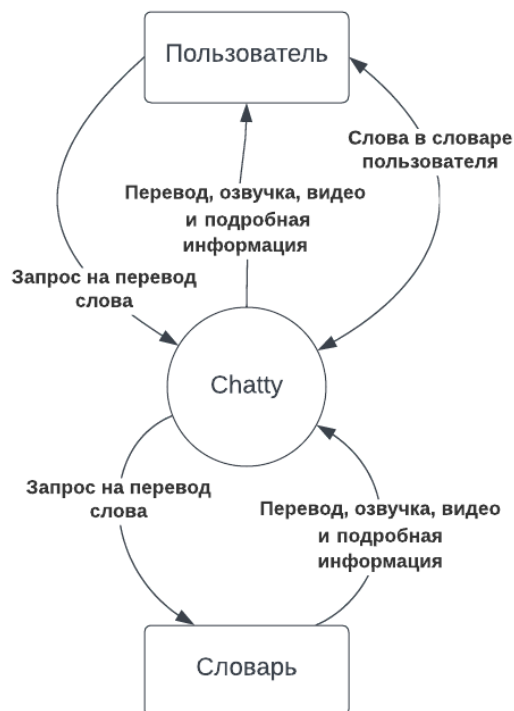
Пользователь

Слова в словаре пользователя

Перевод, озвучка, видео и подробная информация

Запрос на перевод слова

Chatty

Запрос на перевод слова

Перевод, озвучка, видео и подробная информация

Словарь